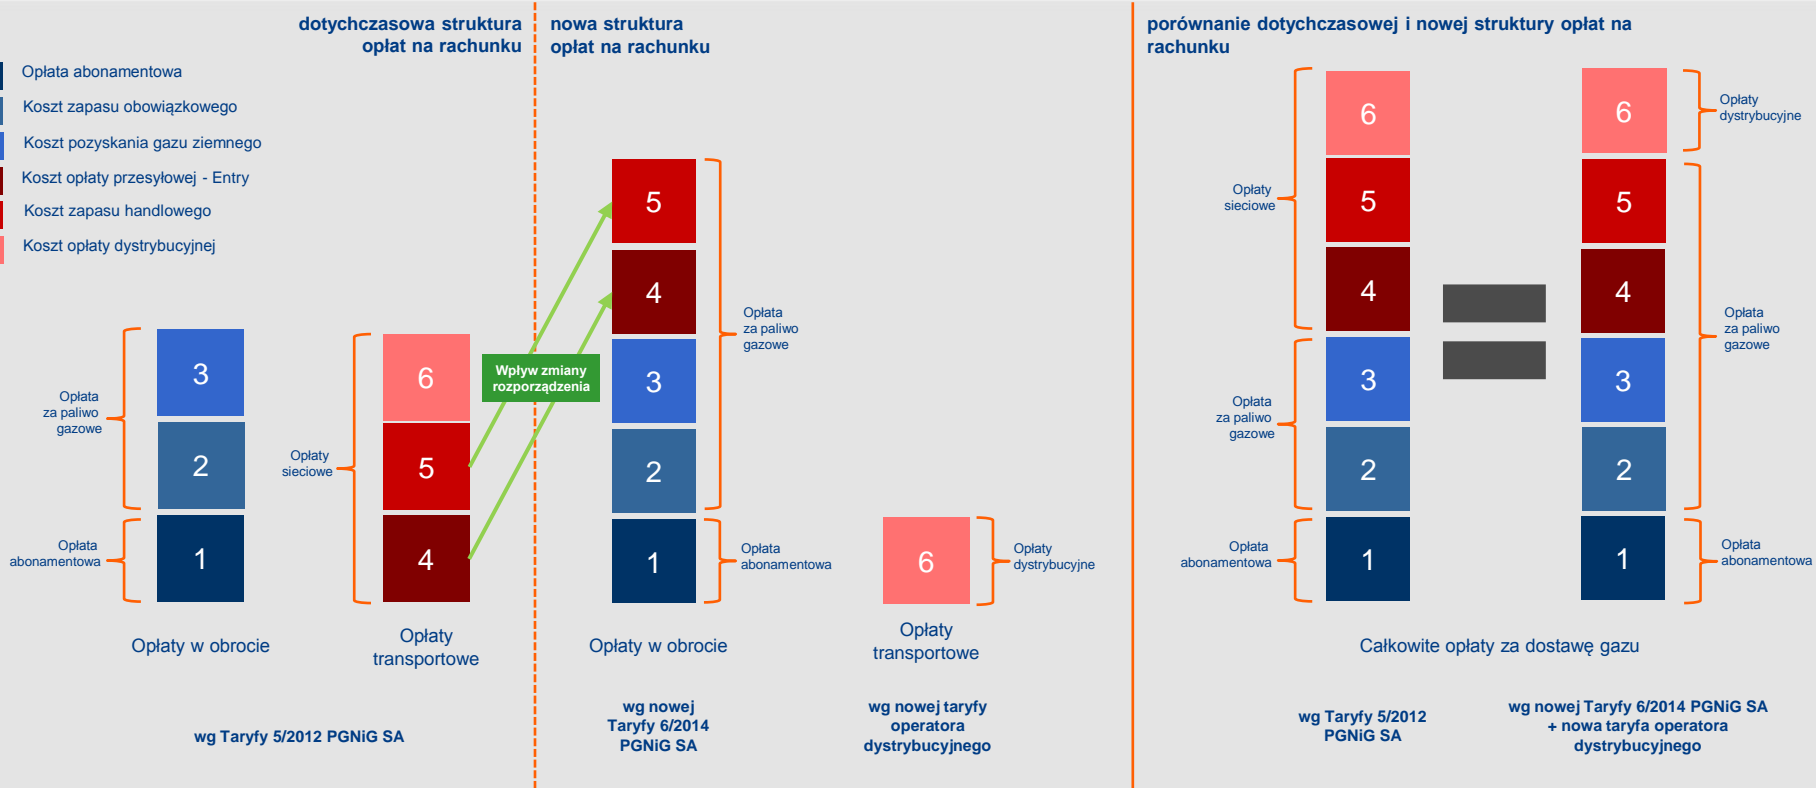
dotychczasowa struktura opłat na rachunku

Opłata abonamentowa
Koszt zapasu obowiązkowego
Koszt pozyskania gazu ziemnego
Koszt opłaty przesyłowej - Entry
Koszt zapasu handlowego
Koszt opłaty dystrybucyjnej

Opłata za paliwo gazowe
3
2
Opłata abonamentowa
1
Opłaty w obrocie

Opłaty sieciowe
6
5
4
Opłaty transportowe

wg Taryfy 5/2012 PGNiG SA

Wpływ zmiany rozporządzenia

nowa struktura opłat na rachunku

5
4
3
2
1
Opłata za paliwo gazowe
Opłata abonamentowa
Opłaty w obrocie

6
Opłaty dystrybucyjne
Opłaty transportowe

wg nowej Taryfy 6/2014 PGNiG SA

wg nowej taryfy operatora dystrybucyjnego

porównanie dotychczasowej i nowej struktury opłat na rachunku

Opłaty sieciowe
6
5
4
Opłata za paliwo gazowe
3
2
Opłata abonamentowa
1

6
Opłaty dystrybucyjne
5
4
Opłata za paliwo gazowe
3
2
1
Opłata abonamentowa

Całkowite opłaty za dostawę gazu

wg Taryfy 5/2012 PGNiG SA

wg nowej Taryfy 6/2014 PGNiG SA + nowa taryfa operatora dystrybucyjnego